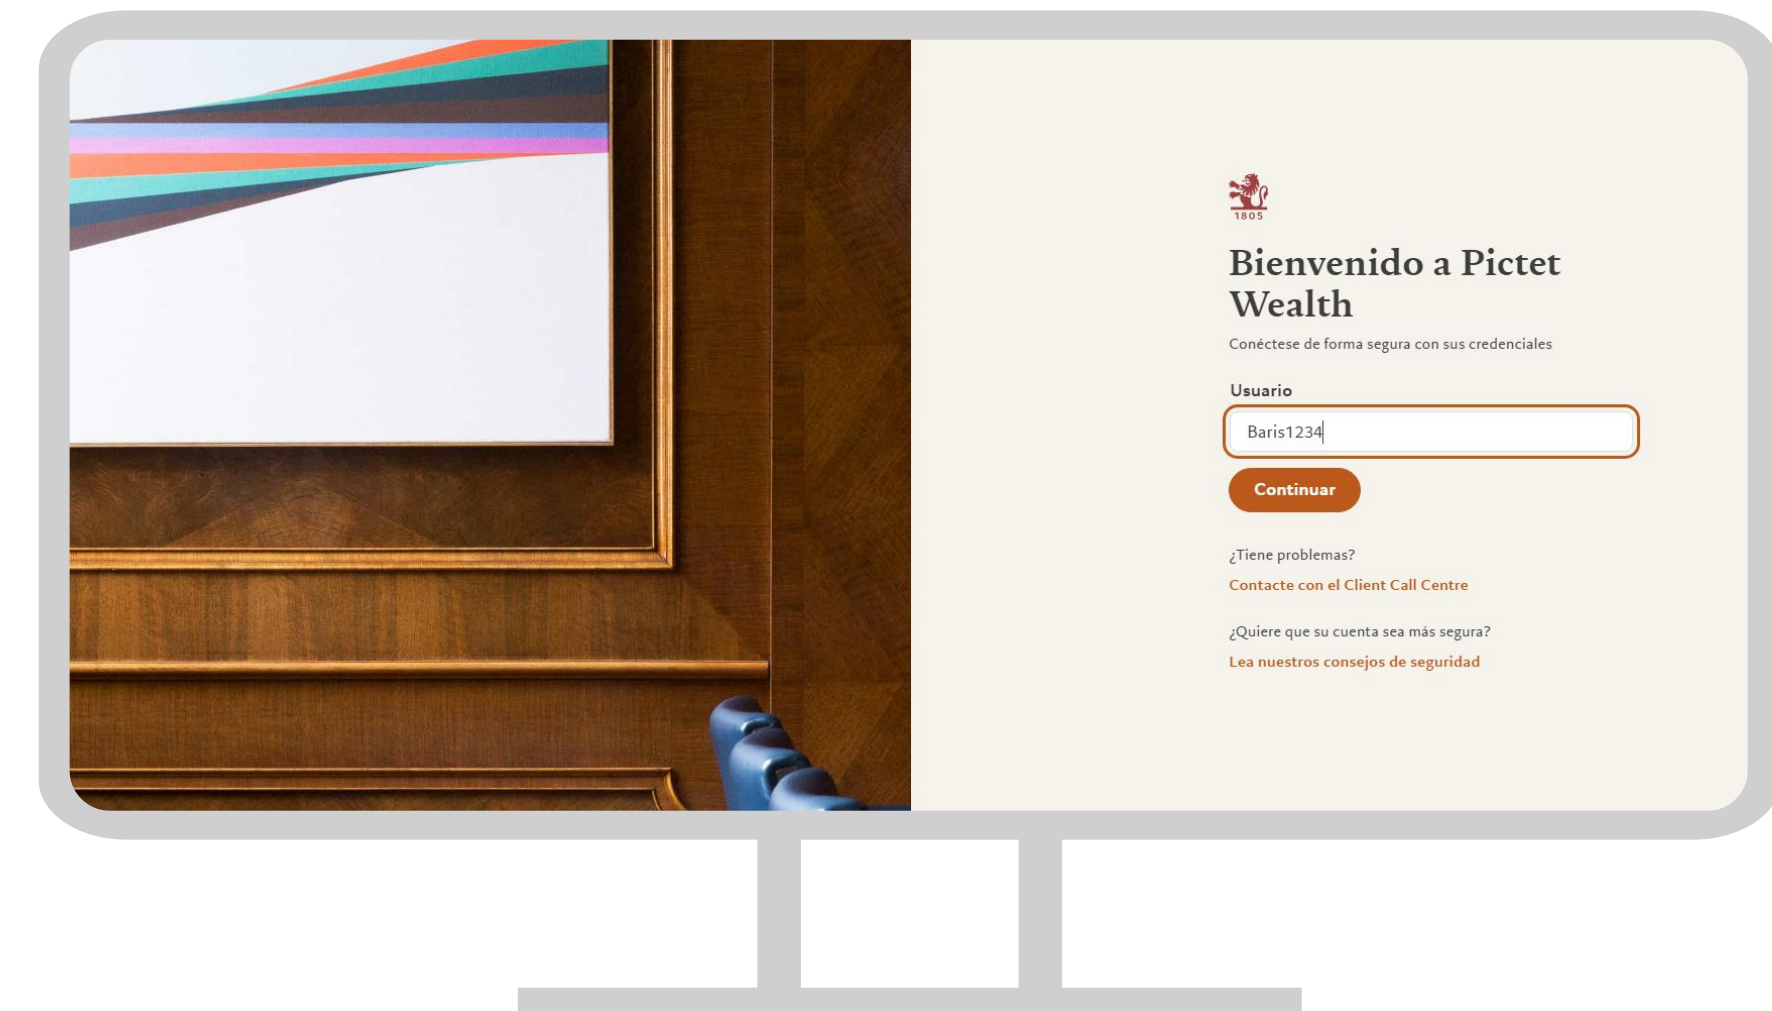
1805

Bienvenido a Pictet Wealth

Conéctese de forma segura con sus credenciales

Usuario

Baris1234

Continuar

¿Tiene problemas?

Contacte con el Client Call Centre

¿Quiere que su cuenta sea más segura?

Lea nuestros consejos de seguridad